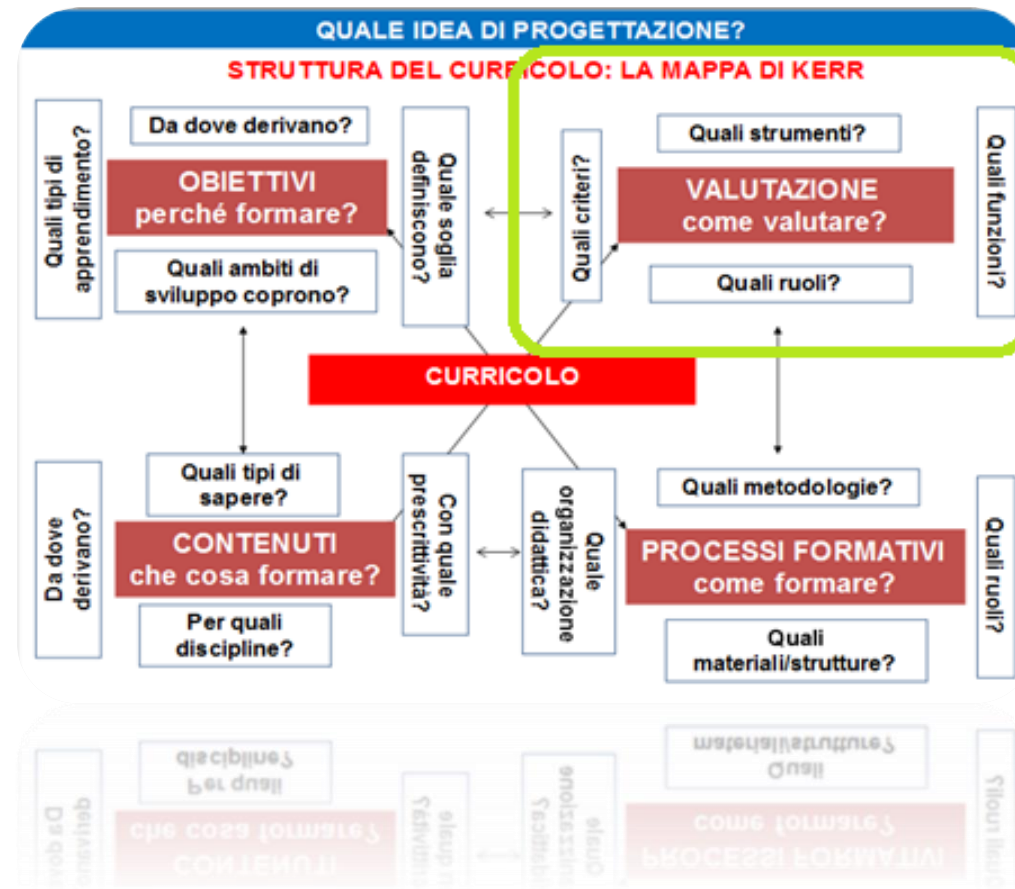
QUALE IDEA DI PROGETTAZIONE?

STRUTTURA DEL CURRICOLO: LA MAPPA DI KERR

Quali tipi di apprendimento?

Da dove derivano?

OBIETTIVI
perché formare?

Quali ambiti di sviluppo coprono?

Quale soglia definiscono?

Quali criteri?

Quali strumenti?

VALUTAZIONE
come valutare?

Quali ruoli?

Quali funzioni?

CURRICOLO

Da dove derivano?

Quali tipi di sapere?

CONTENUTI
che cosa formare?

Per quali discipline?

Con quale prescrittività?

Quale organizzazione didattica?

Quali metodologie?

PROCESSI FORMATIVI
come formare?

Quali materiali/strutture?

Quali ruoli?